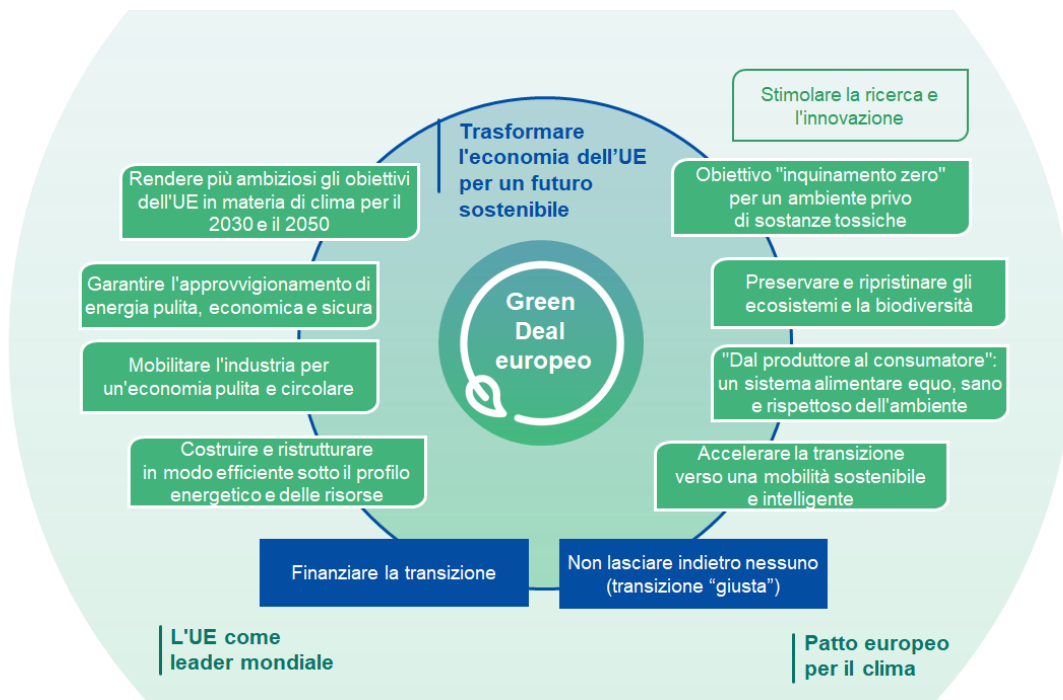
Trasformare l'economia dell'UE per un futuro sostenibile

Stimolare la ricerca e l'innovazione

Rendere più ambiziosi gli obiettivi dell'UE in materia di clima per il 2030 e il 2050

Obiettivo "inquinamento zero" per un ambiente privo di sostanze tossiche

Garantire l'approvvigionamento di energia pulita, economica e sicura

Preservare e ripristinare gli ecosistemi e la biodiversità

Green Deal europeo

Mobilitare l'industria per un'economia pulita e circolare

"Dal produttore al consumatore": un sistema alimentare equo, sano e rispettoso dell'ambiente

Costruire e ristrutturare in modo efficiente sotto il profilo energetico e delle risorse

Accelerare la transizione verso una mobilità sostenibile e intelligente

Finanziare la transizione

Non lasciare indietro nessuno (transizione "giusta")

L'UE come leader mondiale

Patto europeo per il clima